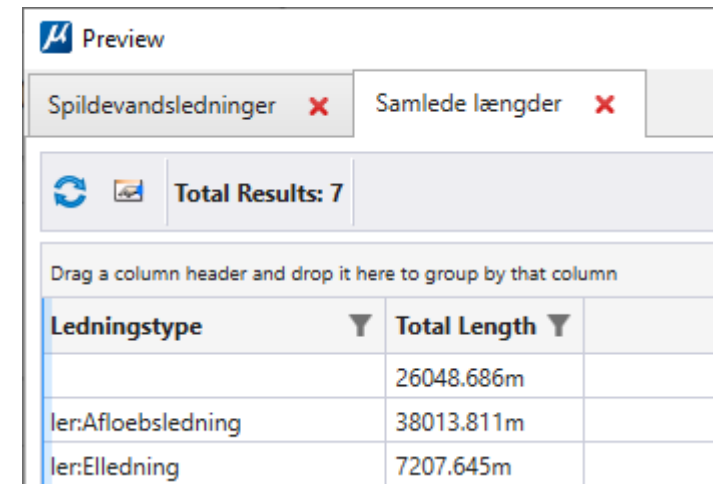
Preview

Spildevandsledninger ✕ | Samlede længder ✕

Total Results: 7

Drag a column header and drop it here to group by that column

| Ledningstype | Total Length |
|---|---|
| | 26048.686m |
| ler:Afloebsledning | 38013.811m |
| ler:Elledning | 7207.645m |